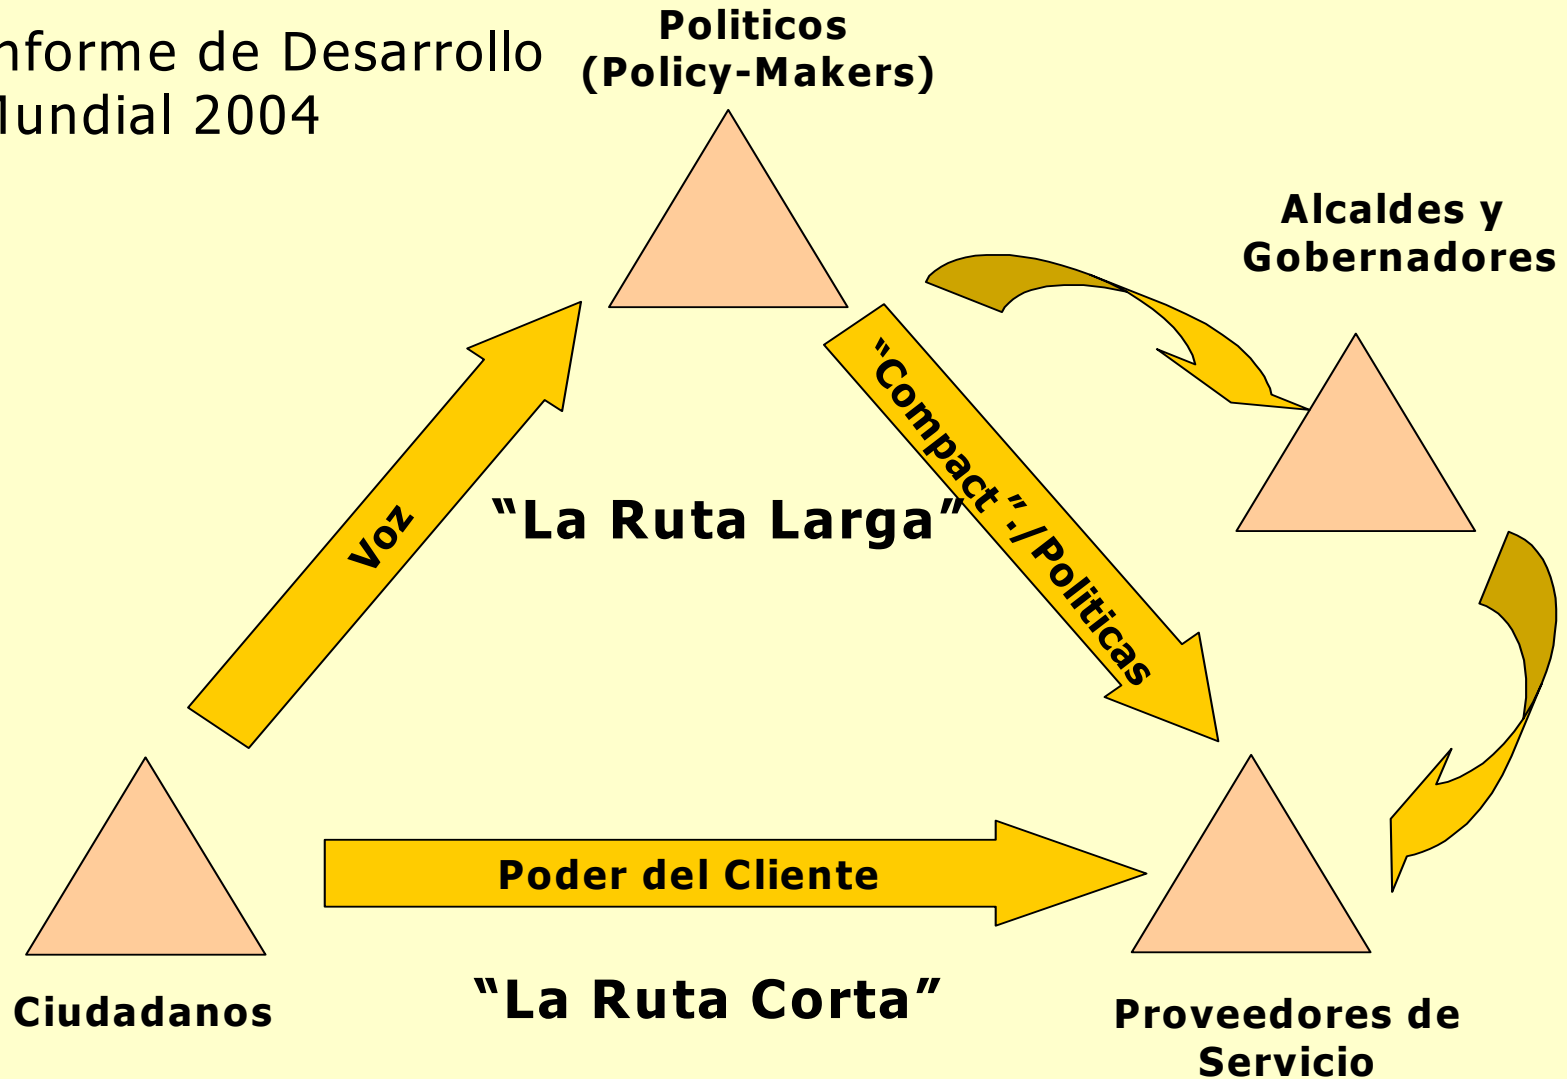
nforme de Desarrollo
lundial 2004

Politicos
(Policy-Makers)

Alcaldes y
Gobernadores

Voz

"La Ruta Larga"

"Compact"./Politicas

Poder del Cliente

Ciudadanos

"La Ruta Corta"

Proveedores de
Servicio